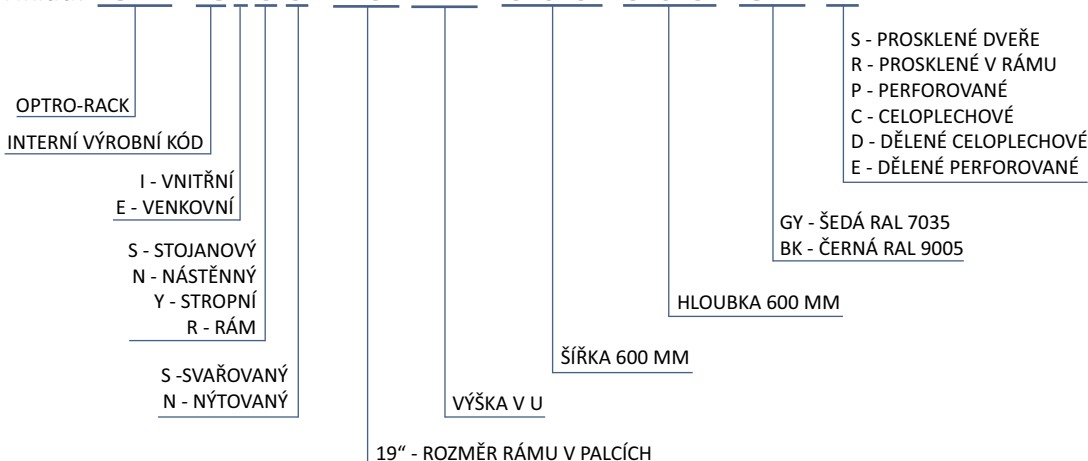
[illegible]

S - PROSKLENÉ DVEŘE
R - PROSKLENÉ V RÁMU
P - PERFOROVANÉ
C - CELOPLECHOVÉ
D - DĚLENÉ CELOPLECHOVÉ
E - DĚLENÉ PERFOROVANÉ

OPTRO-RACK

INTERNÍ VÝROBNÍ KÓD

I - VNITŘNÍ
E - VENKOVNÍ

GY - ŠEDÁ RAL 7035
BK - ČERNÁ RAL 9005

S - STOJANOVÝ
N - NÁSTĚNNÝ
Y - STROPNÍ
R - RÁM

HLOUBKA 600 MM

ŠÍŘKA 600 MM

S -SVAŘOVANÝ
N - NÝTOVANÝ

VÝŠKA V U

19“ - ROZMĚR RÁMU V PALCÍCH